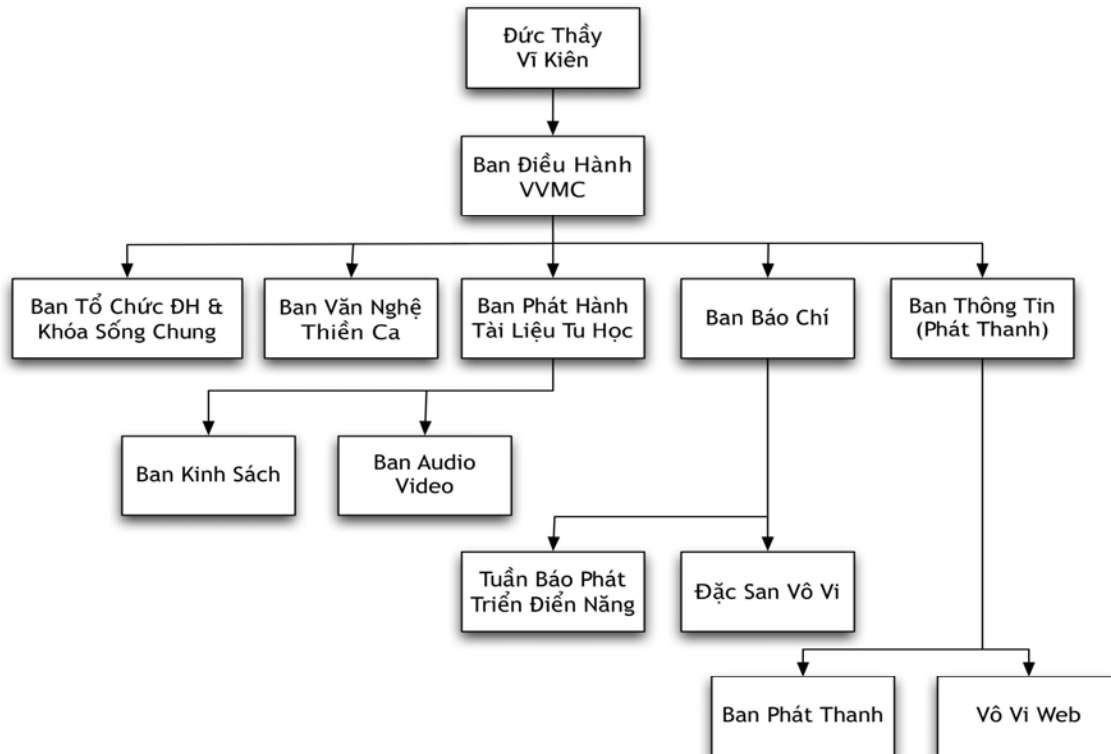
Đức Thầy
Vĩ Kiên

Ban Điều Hành
VVMC

Ban Tổ Chức ĐH &
Khóa Sống Chung

Ban Văn Nghệ
Thiền Ca

Ban Phát Hành
Tài Liệu Tu Học

Ban Báo Chí

Ban Thông Tin
(Phát Thanh)

Ban Kinh Sách

Ban Audio
Video

Tuần Báo Phát
Triển Điển Năng

Đặc San Vô Vi

Ban Phát Thanh

Vô Vi Web